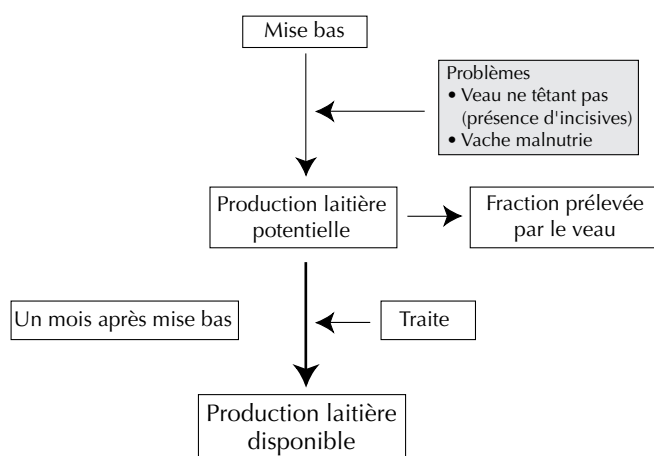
Mise bas

Problèmes
• Veau ne têtant pas (présence d'incisives)
• Vache malnutrie

Production laitière potentielle

Fraction prélevée par le veau

Un mois après mise bas

Traite

Production laitière disponible